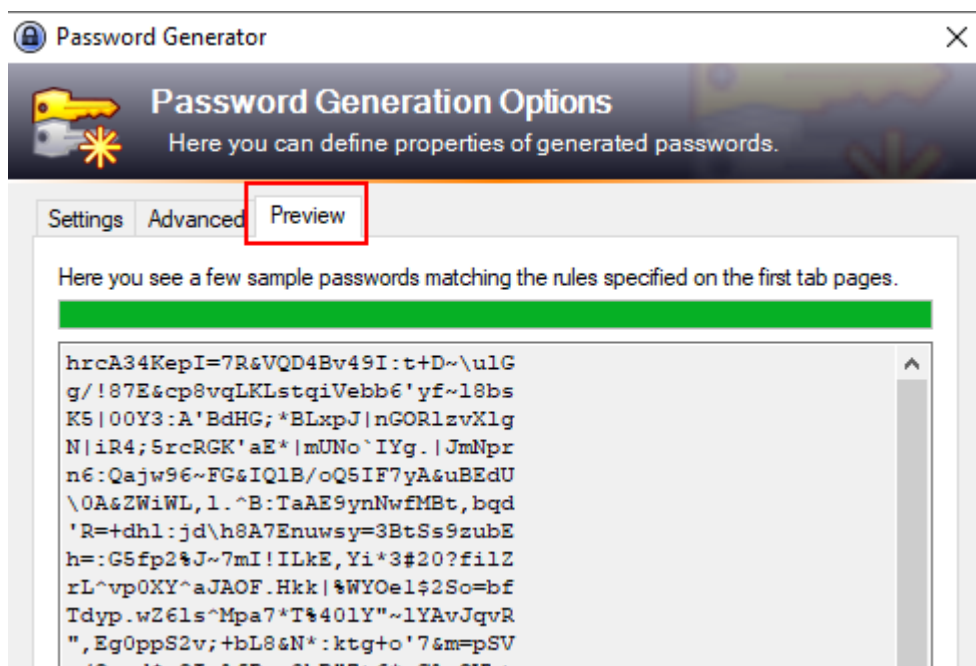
Password Generator

Password Generation Options
Here you can define properties of generated passwords.

Settings Advanced Preview

Here you see a few sample passwords matching the rules specified on the first tab pages.

hrcA34KepI=7R&VQD4Bv49I:t+D~\ulG
g/!87E&cp8vqLKLstqiVebb6'yf~l8bs
K5|00Y3:A'BdHG;*BLxpJ|nGORlzvXlg
N|iR4;5rcRGK'aE*|mUNo`IYg.|JmNpr
n6:Qajw96~FG&IQ1B/oQ5IF7yA&uBEdU
\0A&ZWiWL,1.^B:TaAE9ynNwfMBt,bqd
'R=+dhl:jd\h8A7Enuwsy=3BtSs9zubE
h=:G5fp2%J~7mI!ILkE,Yi*3#20?filZ
rL^vp0XY^aJAOF.Hkk|%WYOel$2So=bf
Tdyp.wZ6ls^Mpa7*T%401Y"~lYAvJqvR
",Eg0ppS2v;+bL8&N*:ktg+o'7&m=pSV
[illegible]